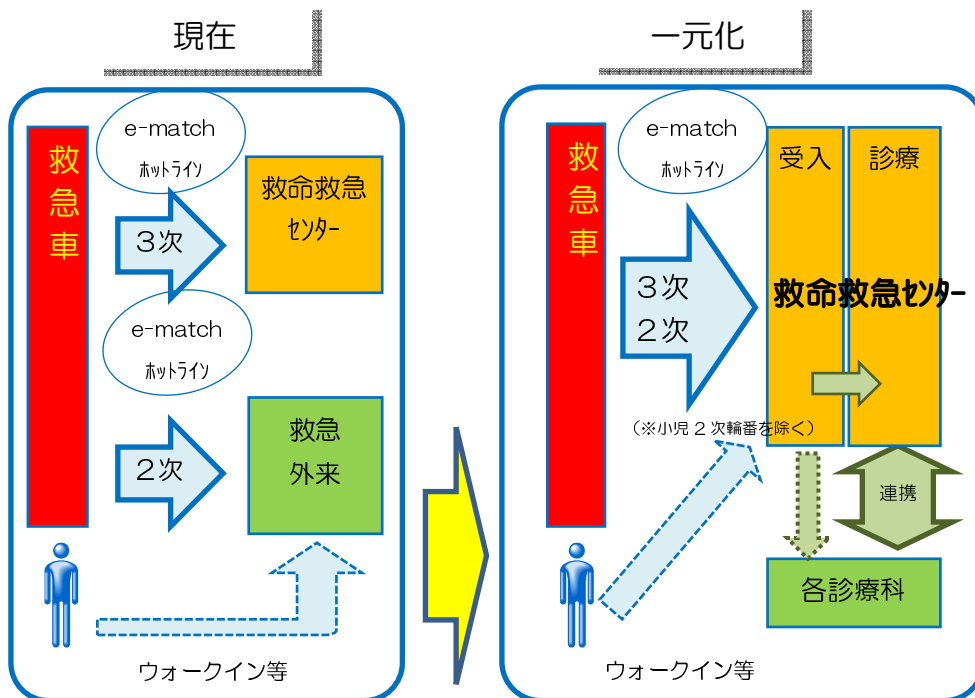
現在

救急車

e-match
ホットライン

3次

救命救急
センター

e-match
ホットライン

2次

救急
外来

ウォークイン等

一元化

救急車

e-match
ホットライン

3次
2次

（※小児２次輪番を除く）

受入

診療

救命救急センター

連携

各診療科

ウォークイン等